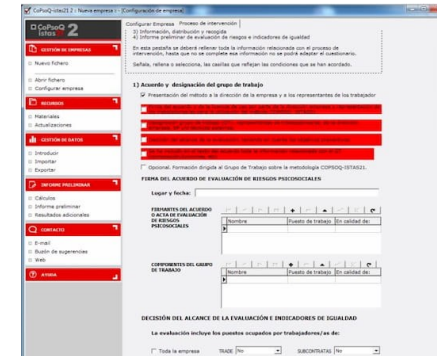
CoPsoQ-istas21 2 - Nueva empresa 1 - Configuración de empresa

CoPsoQ istas21 2

GESTIÓN DE EMPRESAS
Nuevo fichero
Abrir fichero
Configurar empresa

RECURSOS
Materiales
Actualizaciones

GESTIÓN DE DATOS
Introducir
Importar
Exportar

INFORME PRELIMINAR
Cálculos
Informe preliminar
Resultados adicionales

CONTACTO
E-mail
Buzón de sugerencias
Web

AYUDA

Configurar Empresa | Proceso de intervención

3) Información, distribución y recogida
4) Informe preliminar de evaluación de riesgos e indicadores de igualdad

En esta pestaña se deberá rellenar toda la información relacionada con el proceso de intervención, hasta que no se complete esa información no se podrá adaptar el cuestionario.

Señala, rellena o selecciona, las casillas que reflejen las condiciones que se han acordado.

1) Acuerdo y designación del grupo de trabajo

Presentación del método a la dirección de la empresa y a los representantes de los trabajador

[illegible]

Opcional. Formación dirigida al Grupo de Trabajo sobre la metodología COPSOQ-ISTAS21.

FIRMA DEL ACUERDO DE EVALUACIÓN DE RIESGOS PSICOSOCIALES

Lugar y fecha:

FIRMANTES DEL ACUERDO O ACTA DE EVALUACIÓN DE RIESGOS PSICOSOCIALES

| Nombre | Puesto de trabajo | En calidad de: |
|---|---|---|
| | | |

COMPONENTES DEL GRUPO DE TRABAJO

| Nombre | Puesto de trabajo | En calidad de: |
|---|---|---|
| | | |

DECISIÓN DEL ALCANCE DE LA EVALUACIÓN E INDICADORES DE IGUALDAD

La evaluación incluye los puestos ocupados por trabajadores/as de:

Toda la empresa   TRADE No   SUBCONTRATAS No